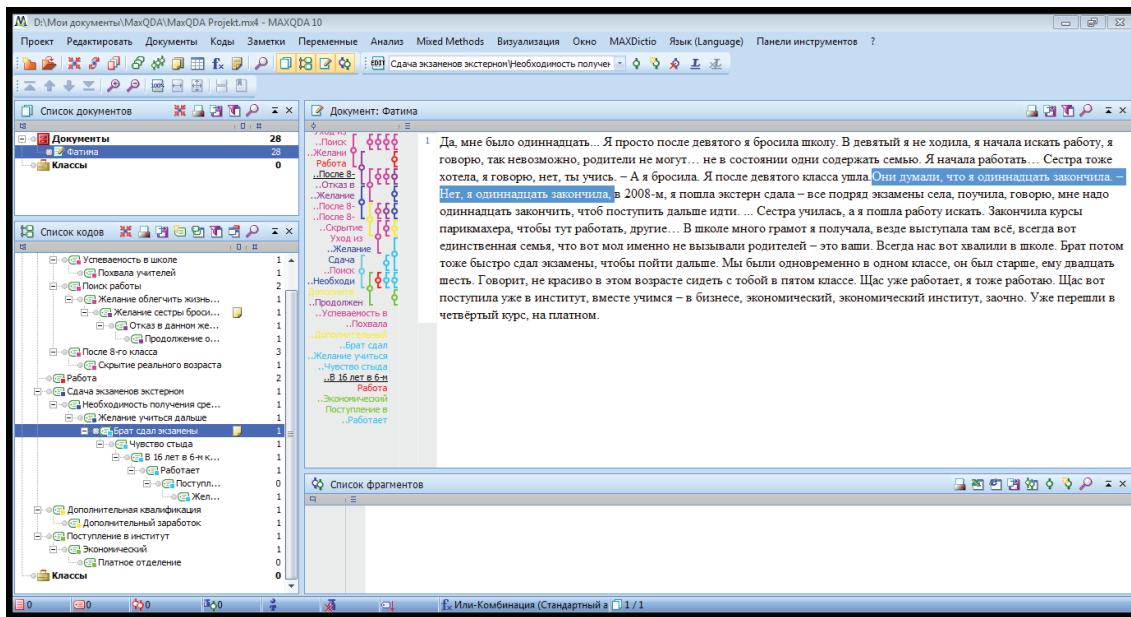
D:\Мои документы\MaxQDA\MaxQDA Projekt.mx4 - MAXQDA 10

Проект Редактировать Документы Коды Заметки Переменные Анализ Mixed Methods Визуализация Окно MAXDictio Язык (Language) Панели инструментов ?

Сдача экзаменов экстерном\Необходимость получен

Список документов

| | |
|---|---|
| Документы | 28 |
| Фатима | 28 |
| Классы | 0 |

Список кодов

| | |
|---|---|
| Успеваемость в школе | 1 |
| Похвала учителей | 1 |
| Поиск работы | 2 |
| Желание облегчить жизнь... | 1 |
| Желание сестры броси... | 1 |
| Отказ в данном же... | 1 |
| Продолжение о... | 1 |
| После 8-го класса | 3 |
| Скрытие реального возраста | 1 |
| Работа | 2 |
| Сдача экзаменов экстерном | 1 |
| Необходимость получения сре... | 1 |
| Желание учиться дальше | 1 |
| Брат сдал экзамены | 1 |
| Чувство стыда | 1 |
| В 16 лет в 6-м к... | 1 |
| Работает | 1 |
| Поступл... | 0 |
| Жел... | 1 |
| Дополнительная квалификация | 1 |
| Дополнительный заработок | 1 |
| Поступление в институт | 1 |
| Экономический | 1 |
| Платное отделение | 1 |
| Классы | 0 |

Документ: Фатима

Уход из ..Поиск ..Желани Работа ..После 8- ..Отказ в ..Желание ..После 8- ..После 8- ..Скрытие Уход из ..Желание Сдача ..Поиск ..Необходи Продолжен ..Успеваемость в ..Похвала ..Брат сдал ..Желание учиться ..Чувство стыда ..В 16 лет в 6-м Работа ..Экономический Поступление в ..Работает

1 Да, мне было одиннадцать... Я просто после девятого я бросила школу. В девятый я не ходила, я начала искать работу, я говорю, так невозможно, родители не могут… не в состоянии одни содержать семью. Я начала работать… Сестра тоже хотела, я говорю, нет, ты учись. – А я бросила. Я после девятого класса ушла. Они думали, что я одиннадцать закончила. – Нет, я одиннадцать закончила, в 2008-м, я пошла экстерн сдала – все подряд экзамены села, поучила, говорю, мне надо одиннадцать закончить, чтоб поступить дальше идти. ... Сестра училась, а я пошла работу искать. Закончила курсы парикмахера, чтобы тут работать, другие… В школе много грамот я получала, везде выступала там всё, всегда вот единственная семья, что вот мол именно не вызывали родителей – это ваши. Всегда нас вот хвалили в школе. Брат потом тоже быстро сдал экзамены, чтобы пойти дальше. Мы были одновременно в одном классе, он был старше, ему двадцать шесть. Говорит, не красиво в этом возрасте сидеть с тобой в пятом классе. Щас уже работает, я тоже работаю. Щас вот поступила уже в институт, вместе учимся – в бизнесе, экономический, экономический институт, заочно. Уже перешли в четвёртый курс, на платном.

Список фрагментов

0 0 0 0 Или-Комбинация (Стандартный а 1 / 1